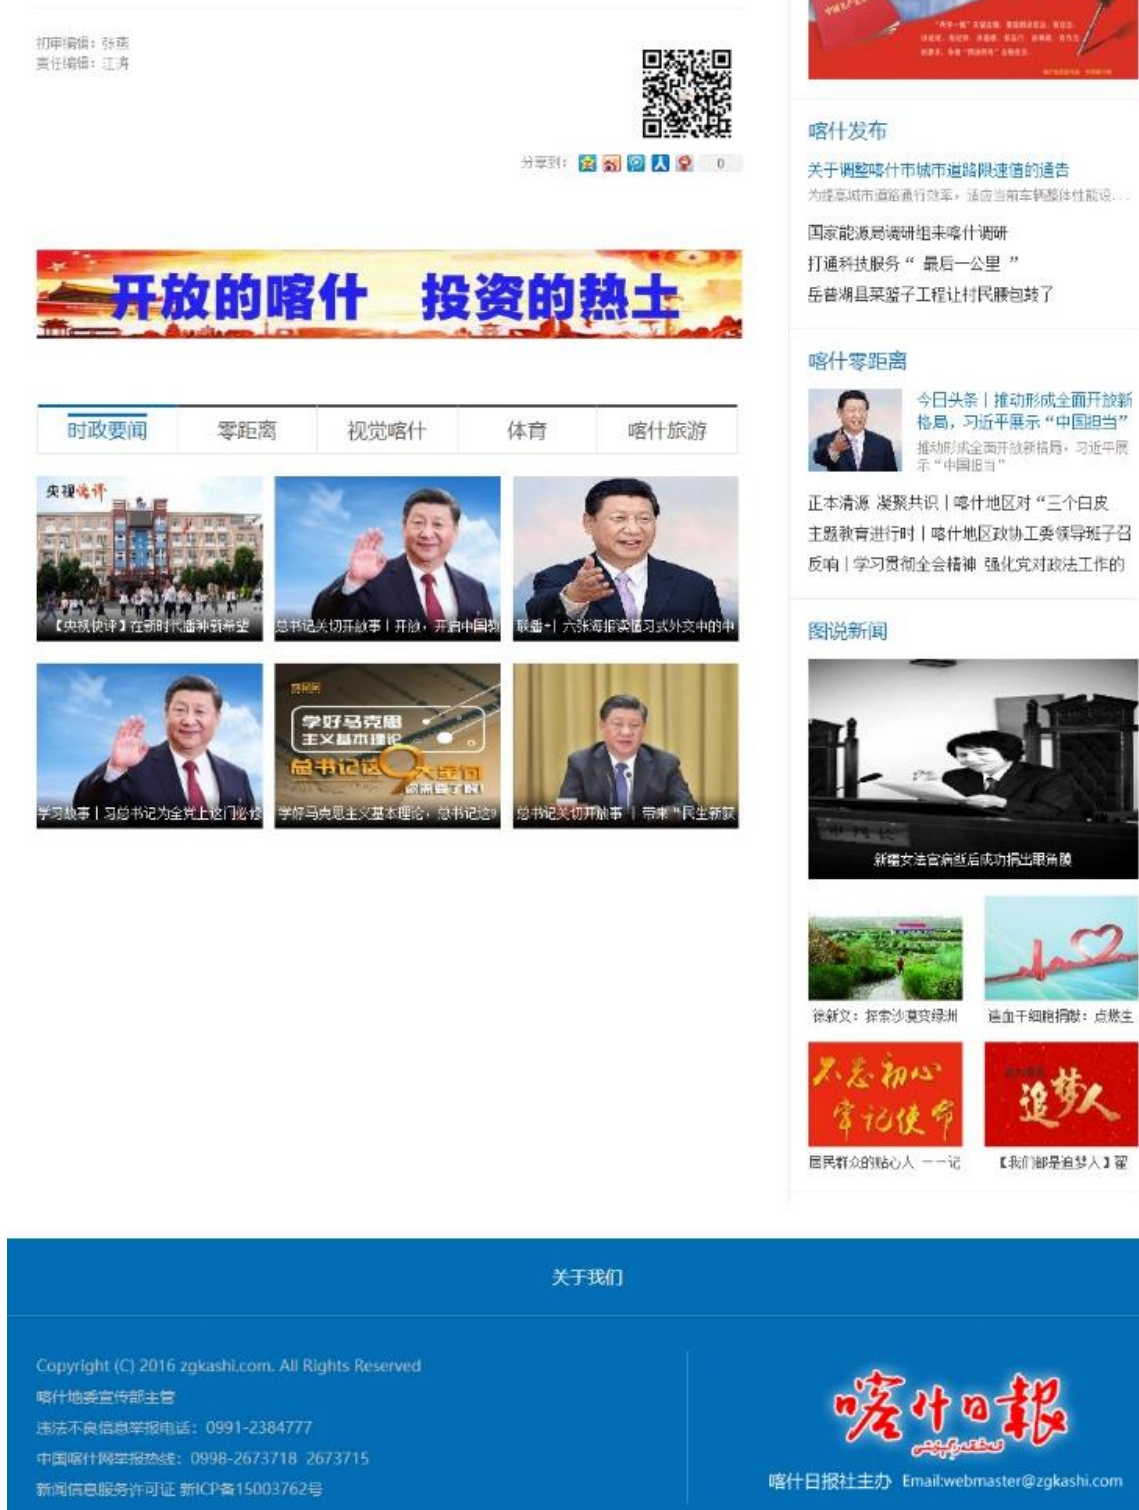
初审编辑：张璐
责任编辑：江涛

分享到： 0

开放的喀什　投资的热土

时政要闻 | 零距离 | 视觉喀什 | 体育 | 喀什旅游

央视快评
【央视快评】在新时代播种新希望
总书记关切开放事丨开放，开启中国新
联播+丨六张海报读懂习式外交中的中
学习故事丨习总书记为全党上这门必修
学好马克思主义基本理论
总书记这9大金句
学好马克思主义基本理论，总书记这9
总书记关切开放事丨带来"民生新获

喀什发布
关于调整喀什市城市道路限速值的通告
为提高城市道路通行效率，适应当前车辆整体性能提...
国家能源局调研组来喀什调研
打通科技服务" 最后一公里 "
岳普湖县菜篮子工程让村民腰包鼓了

喀什零距离
今日头条丨推动形成全面开放新格局，习近平展示"中国担当"
推动形成全面开放新格局，习近平展示"中国担当"
正本清源 凝聚共识丨喀什地区对"三个白皮
主题教育进行时丨喀什地区政协工委领导班子召
反响丨学习贯彻全会精神 强化党对政法工作的

图说新闻
新疆女法官病逝后成功捐出眼角膜
徐新文：探索沙漠变绿洲
造血干细胞捐献：点燃生
不忘初心 牢记使命
居民群众的贴心人 ——记
追梦人
【我们都是追梦人】留

关于我们

Copyright (C) 2016 zgkashi.com. All Rights Reserved
喀什地委宣传部主管
违法不良信息举报电话：0991-2384777
中国喀什网举报热线：0998-2673718 2673715
新闻信息服务许可证 新ICP备15003762号

喀什日报
喀什日报社主办 Email:webmaster@zgkashi.com